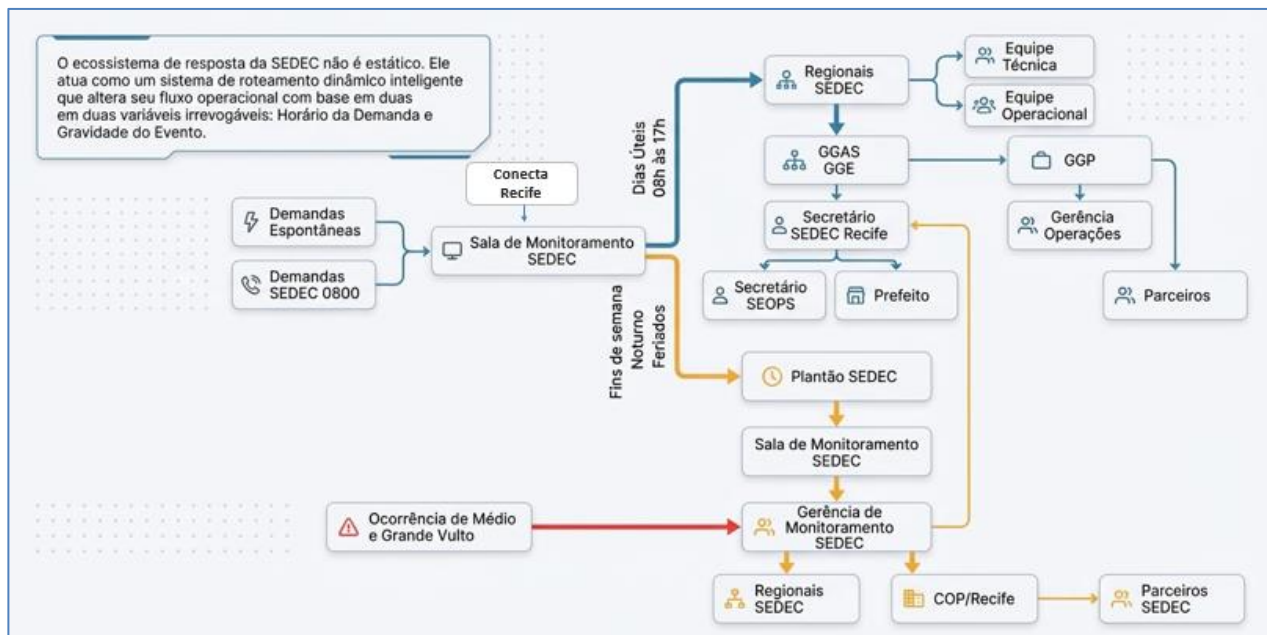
O ecossistema de resposta da SEDEC não é estático. Ele atua como um sistema de roteamento dinâmico inteligente que altera seu fluxo operacional com base em duas em duas variáveis irrevogáveis: Horário da Demanda e Gravidade do Evento.

Conecta Recife

Demandas Espontâneas

Demandas SEDEC 0800

Sala de Monitoramento SEDEC

Dias Úteis 08h às 17h

Fins de semana Noturno Feriados

Regionais SEDEC

Equipe Técnica

Equipe Operacional

GGAS GGE

GGP

Gerência Operações

Parceiros

Secretário SEDEC Recife

Secretário SEOPS

Prefeito

Plantão SEDEC

Sala de Monitoramento SEDEC

Ocorrência de Médio e Grande Vulto

Gerência de Monitoramento SEDEC

Regionais SEDEC

COP/Recife

Parceiros SEDEC